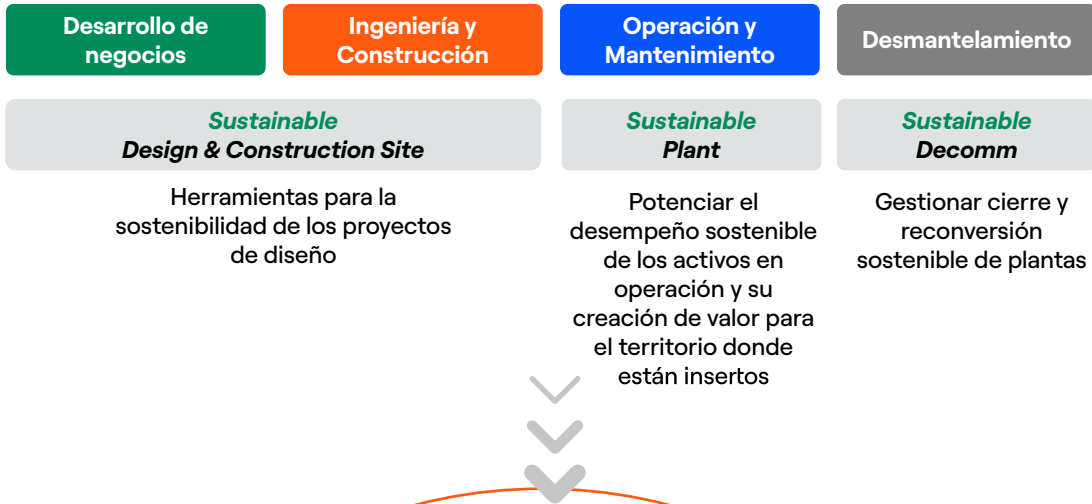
Desarrollo de negocios

Ingeniería y Construcción

Operación y Mantenimiento

Desmantelamiento

Sustainable
Design & Construction Site

Herramientas para la sostenibilidad de los proyectos de diseño

Sustainable
Plant

Potenciar el desempeño sostenible de los activos en operación y su creación de valor para el territorio donde están insertos

Sustainable
Decomm

Gestionar cierre y reconversión sostenible de plantas